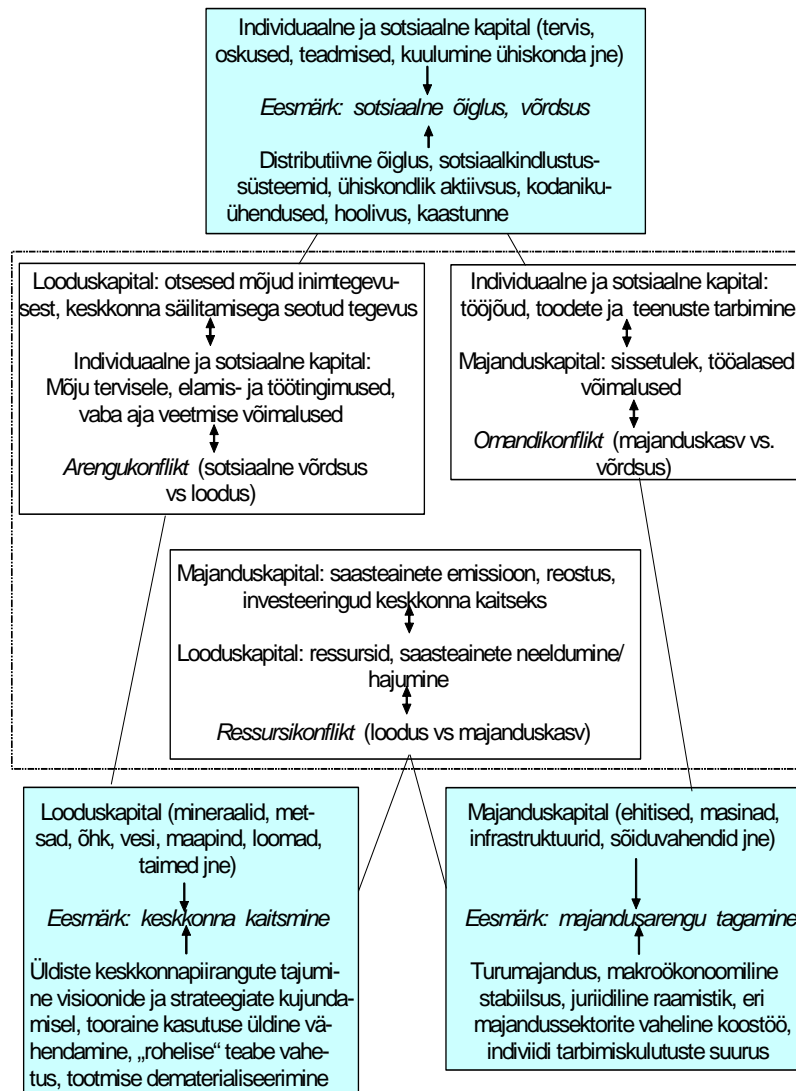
Individuaalne ja sotsiaalne kapital (tervis, oskused, teadmised, kuulumine ühiskonda jne)

*Eesmärk: sotsiaalne õiglus, võrdsus*

Distributiivne õiglus, sotsiaalkindlustussüsteemid, ühiskondlik aktiivsus, kodanikuühendused, hoolivus, kaastunne

Looduskapital: otsesed mõjud inimtegevusest, keskkonna säilitamisega seotud tegevus

Individuaalne ja sotsiaalne kapital: Mõju tervisele, elamis- ja töötingimused, vaba aja veetmise võimalused

*Arengukonflikt* (sotsiaalne võrdsus vs loodus)

Individuaalne ja sotsiaalne kapital: tööjõud, toodete ja teenuste tarbimine

Majanduskapital: sissetulek, tööalased võimalused

*Omandikonflikt* (majanduskasv vs. võrdsus)

Majanduskapital: saasteainete emissioon, reostus, investeeringud keskkonna kaitseks

Looduskapital: ressursid, saasteainete neeldumine/ hajumine

*Ressursikonflikt* (loodus vs majanduskasv)

Looduskapital (mineraalid, metsad, õhk, vesi, maapind, loomad, taimed jne)

*Eesmärk: keskkonna kaitsmine*

Üldiste keskkonnapiirangute tajumine visioonide ja strateegiate kujundamisel, tooraine kasutuse üldine vähendamine, „rohelise" teabe vahetus, tootmise dematerialiseerimine

Majanduskapital (ehitised, masinad, infrastruktuurid, sõiduvahendid jne)

*Eesmärk: majandusarengu tagamine*

Turumajandus, makroökonoomiline stabiilsus, juriidiline raamistik, eri majandussektorite vaheline koostöö, indiviidi tarbimiskulutuste suurus